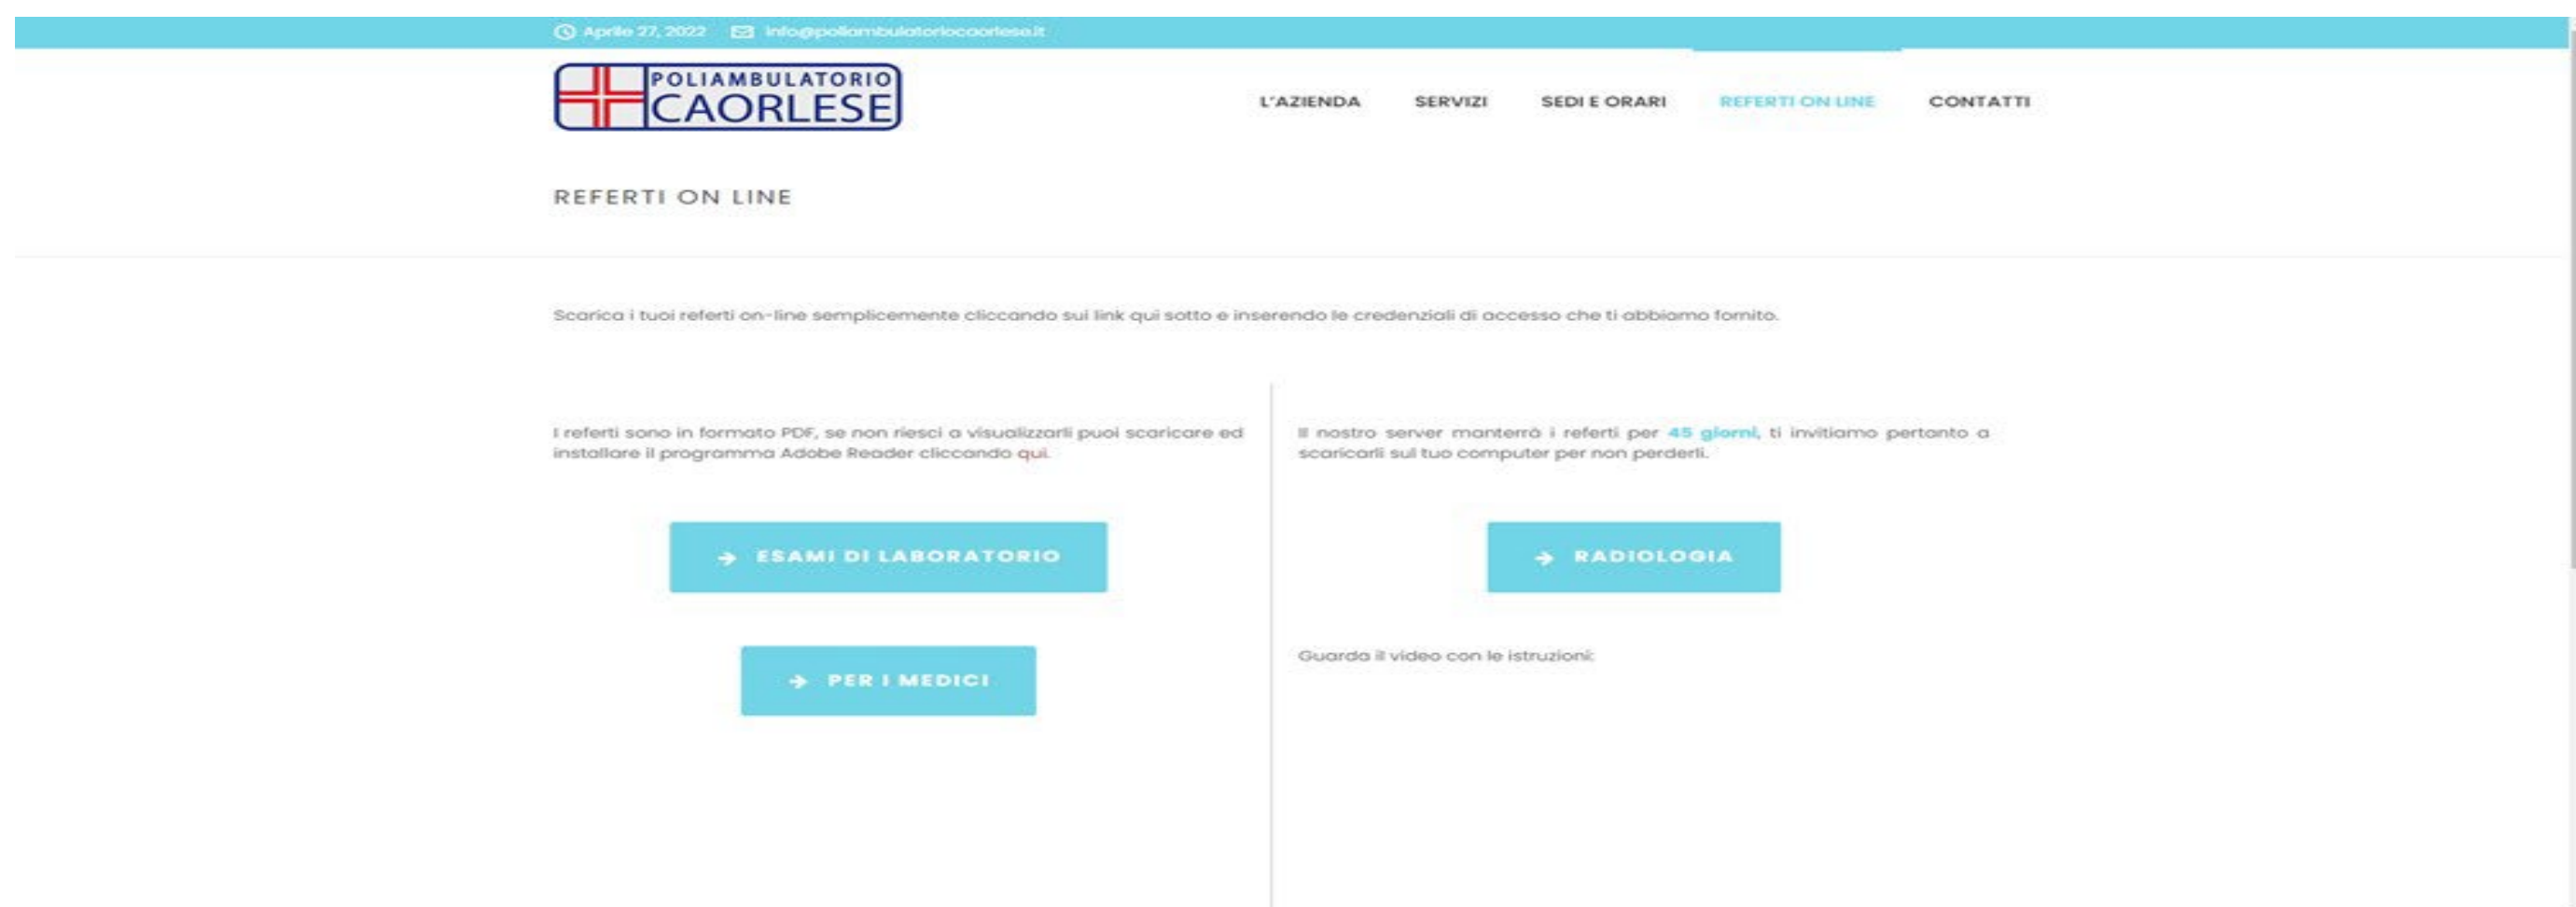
Aprile 27, 2022 info@poliambulatoriocaorlese.it

POLIAMBULATORIO CAORLESE

L'AZIENDA SERVIZI SEDI E ORARI REFERTI ON LINE CONTATTI

REFERTI ON LINE

Scarica i tuoi referti on-line semplicemente cliccando sui link qui sotto e inserendo le credenziali di accesso che ti abbiamo fornito.

I referti sono in formato PDF, se non riesci a visualizzarli puoi scaricare ed installare il programma Adobe Reader cliccando qui.

ESAMI DI LABORATORIO

PER I MEDICI

Il nostro server manterrà i referti per 45 giorni, ti invitiamo pertanto a scaricarli sul tuo computer per non perderli.

RADIOLOGIA

Guarda il video con le istruzioni: